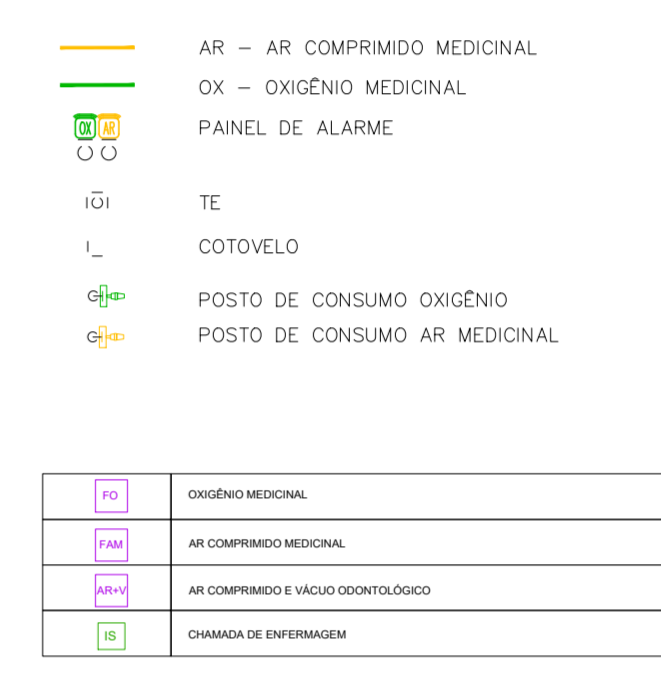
AR — AR COMPRIMIDO MEDICINAL

OX — OXIGÊNIO MEDICINAL

OX AR
PAINEL DE ALARME

TE

COTOVELO

POSTO DE CONSUMO OXIGÊNIO

POSTO DE CONSUMO AR MEDICINAL

| FO | OXIGÊNIO MEDICINAL |
|---|---|
| FAM | AR COMPRIMIDO MEDICINAL |
| AR+V | AR COMPRIMIDO E VÁCUO ODONTOLÓGICO |
| IS | CHAMADA DE ENFERMAGEM |